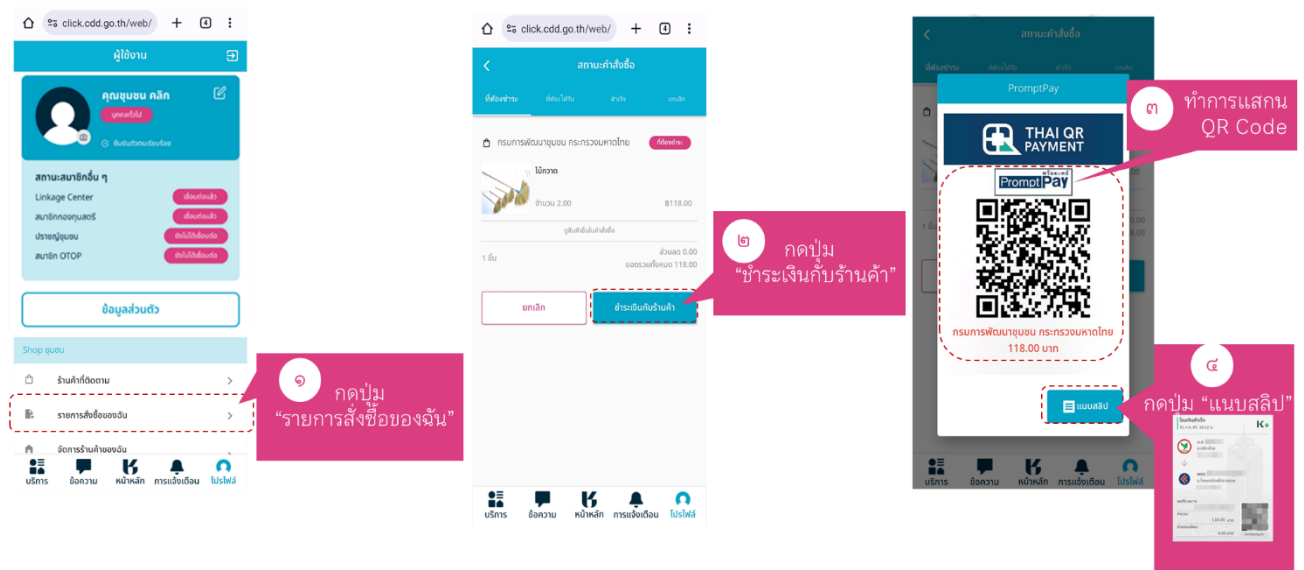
click.cdd.go.th/web/

ผู้ใช้งาน

คุณชุมชน คลิก

บุคคลทั่วไป

ยืนยันตัวตนเรียบร้อย

สถานะสมาชิกอื่น ๆ

Linkage Center เชื่อมต่อแล้ว

สมาชิกกองทุนสตรี เชื่อมต่อแล้ว

ปราชญ์ชุมชน ยังไม่ได้เชื่อมต่อ

สมาชิก OTOP ยังไม่ได้เชื่อมต่อ

ข้อมูลส่วนตัว

Shop ชุมชน

ร้านค้าที่ติดตาม

รายการสั่งซื้อของฉัน

จัดการร้านค้าของฉัน

บริการ ข้อความ หน้าหลัก การแจ้งเตือน โปรไฟล์

๑ กดปุ่ม "รายการสั่งซื้อของฉัน"

click.cdd.go.th/web/

สถานะคำสั่งซื้อ

ที่ต้องชำระ ที่ต้องได้รับ สำเร็จ ยกเลิก

กรมการพัฒนาชุมชน กระทรวงมหาดไทย ที่ต้องชำระ

ไม้กวาด

จำนวน 2.00 ฿118.00

ดูสินค้าอื่นในคำสั่งซื้อ

1 ชิ้น ส่วนลด 0.00 ยอดรวมทั้งหมด 118.00

ยกเลิก ชำระเงินกับร้านค้า

บริการ ข้อความ หน้าหลัก การแจ้งเตือน โปรไฟล์

๒ กดปุ่ม "ชำระเงินกับร้านค้า"

สถานะคำสั่งซื้อ

PromptPay

THAI QR PAYMENT

PromptPay

กรมการพัฒนาชุมชน กระทรวงมหาดไทย

118.00 บาท

แนบสลิป

บริการ ข้อความ หน้าหลัก การแจ้งเตือน โปรไฟล์

๓ ทำการแสกน QR Code

๔ กดปุ่ม "แนบสลิป"

K+